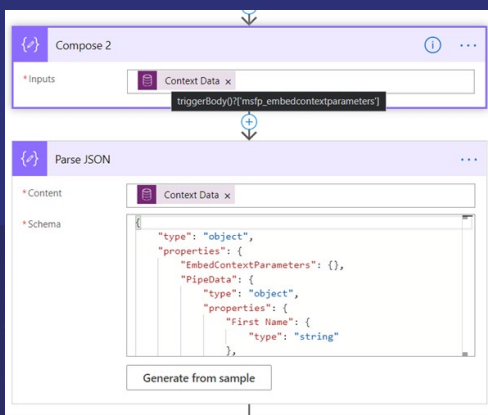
{x} Compose 2

* Inputs

Context Data ×

triggerBody()?['msfp_embedcontextparameters']

{x} Parse JSON

* Content

Context Data ×

* Schema

{
"type": "object",
"properties": {
"EmbedContextParameters": {},
"PipeData": {
"type": "object",
"properties": {
"First Name": {
"type": "string"
},

Generate from sample